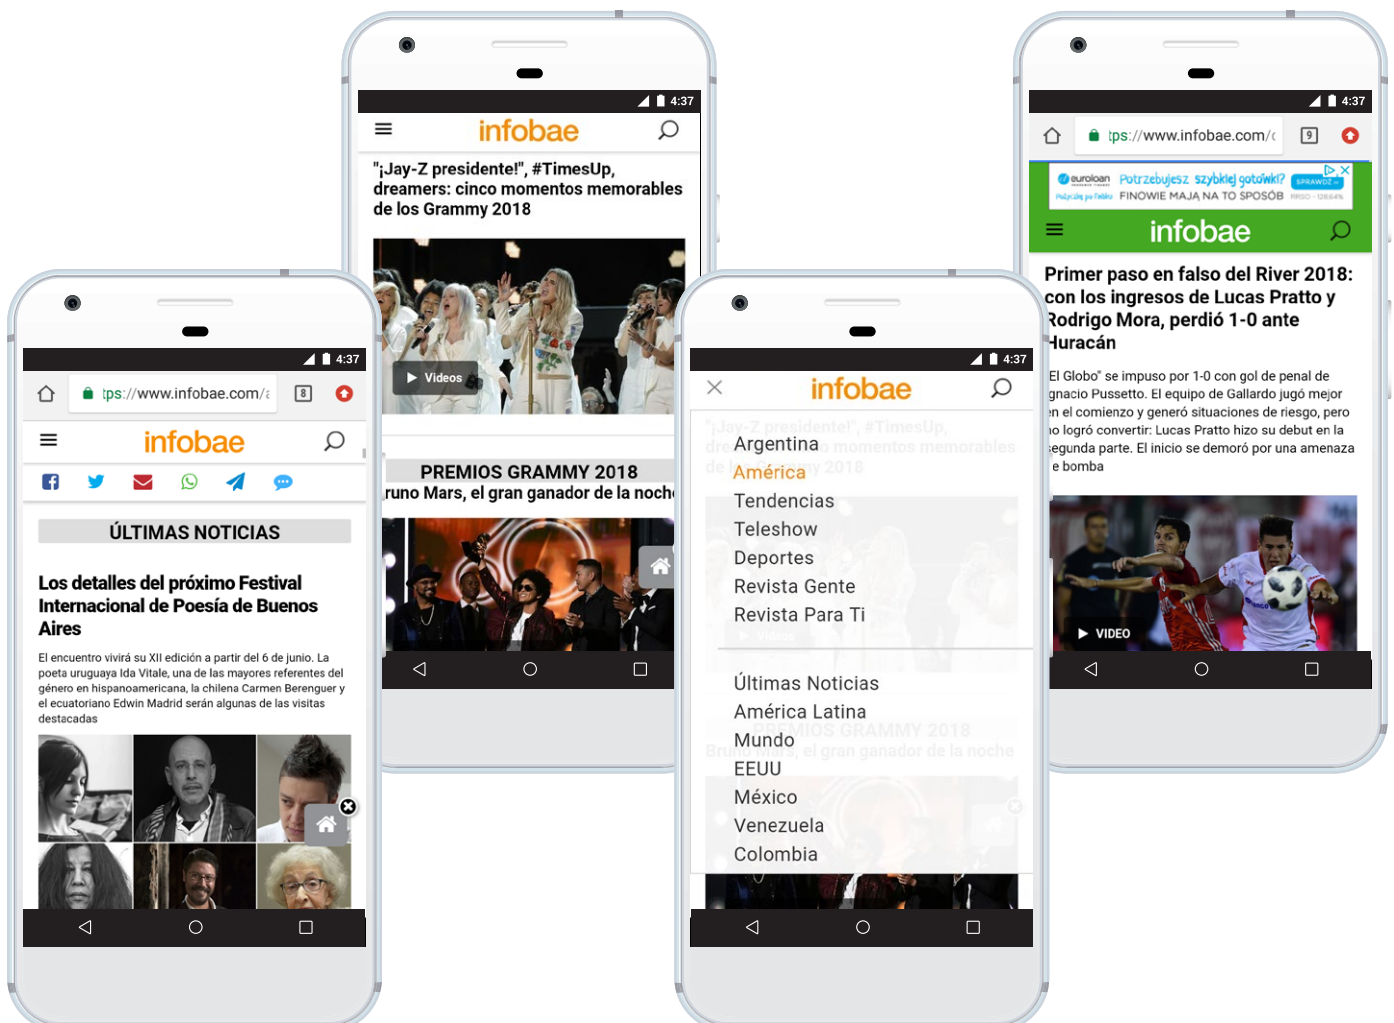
4:37

infobae

"¡Jay-Z presidente!", #TimesUp, dreamers: cinco momentos memorables de los Grammy 2018

Videos

PREMIOS GRAMMY 2018

runo Mars, el gran ganador de la noch

4:37

tps://www.infobae.com/

9

euroloan Potrzebujesz szybkiej gotówki? SPRAWDŹ FINOWIE MAJĄ NA TO SPOSÓB

infobae

Primer paso en falso del River 2018: con los ingresos de Lucas Pratto y Rodrigo Mora, perdió 1-0 ante Huracán

El Globo" se impuso por 1-0 con gol de penal de gnacio Pussetto. El equipo de Gallardo jugó mejor en el comienzo y generó situaciones de riesgo, pero no logró convertir: Lucas Pratto hizo su debut en la segunda parte. El inicio se demoró por una amenaza e bomba

VIDEO

4:37

tps://www.infobae.com/

8

infobae

ÚLTIMAS NOTICIAS

Los detalles del próximo Festival Internacional de Poesía de Buenos Aires

El encuentro vivirá su XII edición a partir del 6 de junio. La poeta uruguaya Ida Vitale, una de las mayores referentes del género en hispanoamericana, la chilena Carmen Berenguer y el ecuatoriano Edwin Madrid serán algunas de las visitas destacadas

4:37

infobae

Argentina
América
Tendencias
Teleshow
Deportes
Revista Gente
Revista Para Ti

Últimas Noticias
América Latina
Mundo
EEUU
México
Venezuela
Colombia